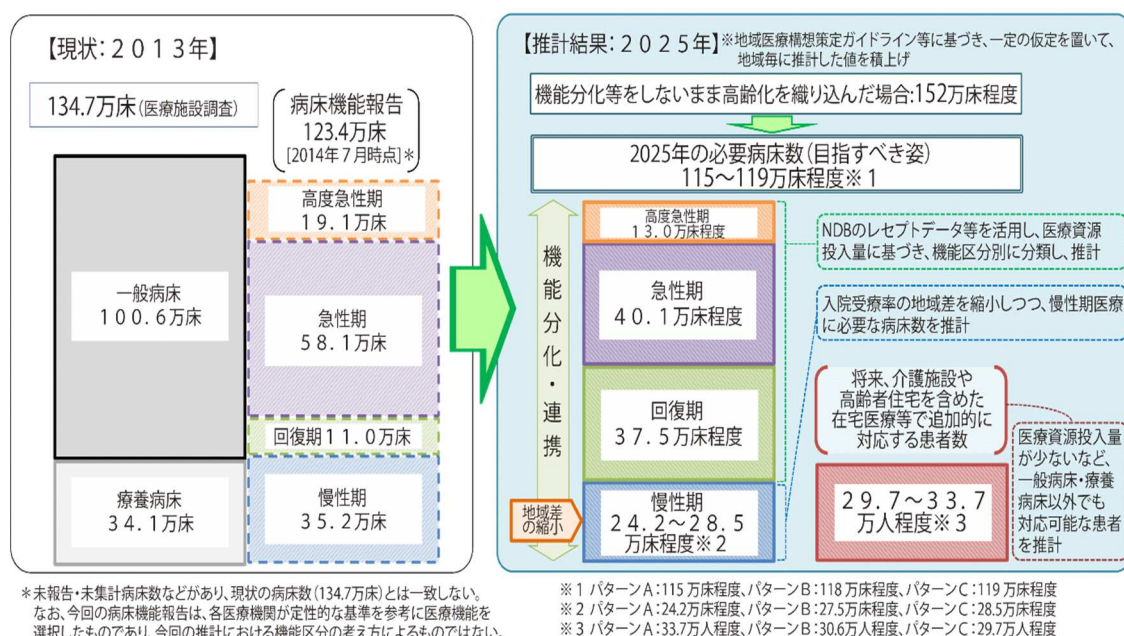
【現状：２０１３年】

134.7万床（医療施設調査）

病床機能報告
123.4万床
[2014年７月時点]＊

高度急性期
１９．１万床

一般病床
１００．６万床

急性期
５８．１万床

回復期１１．０万床

療養病床
３４．１万床

慢性期
３５．２万床

【推計結果：２０２５年】※地域医療構想策定ガイドライン等に基づき、一定の仮定を置いて、地域毎に推計した値を積上げ

機能分化等をしないまま高齢化を織り込んだ場合:152万床程度

2025年の必要病床数（目指すべき姿）
115～119万床程度※１

機能分化・連携

高度急性期
１３．０万床程度

NDBのレセプトデータ等を活用し、医療資源投入量に基づき、機能区分別に分類し、推計

急性期
４０．１万床程度

入院受療率の地域差を縮小しつつ、慢性期医療に必要な病床数を推計

回復期
３７．５万床程度

将来、介護施設や高齢者住宅を含めた在宅医療等で追加的に対応する患者数

医療資源投入量が少ないなど、一般病床・療養病床以外でも対応可能な患者を推計

地域差の縮小

慢性期
２４．２～２８．５万床程度※２

２９．７～３３．７万人程度※３

＊未報告・未集計病床数などがあり、現状の病床数（134.7万床）とは一致しない。
なお、今回の病床機能報告は、各医療機関が定性的な基準を参考に医療機能を選択したものであり、今回の推計における機能区分の考え方によるものではない。

※１ パターンＡ：115万床程度、パターンＢ：118万床程度、パターンＣ：119万床程度
※２ パターンＡ：24.2万床程度、パターンＢ：27.5万床程度、パターンＣ：28.5万床程度
※３ パターンＡ：33.7万人程度、パターンＢ：30.6万人程度、パターンＣ：29.7万人程度